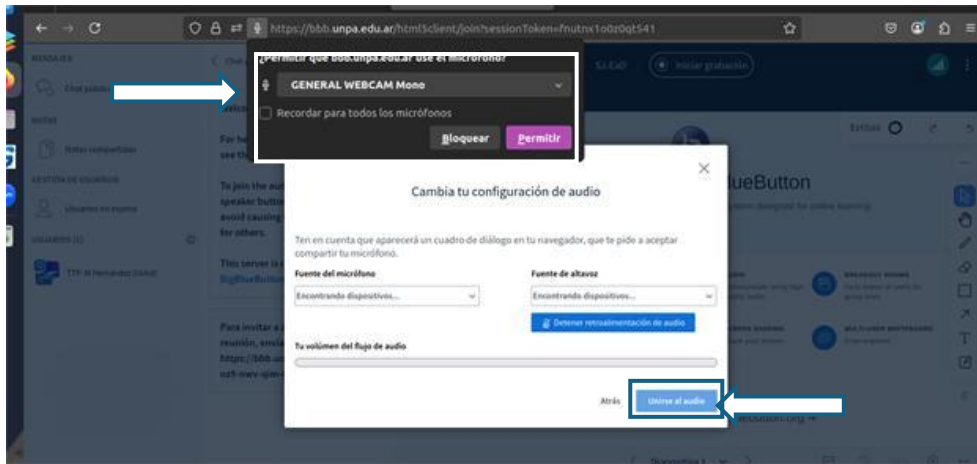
https://bbb.unpa.edu.ar/html5client/join?sessionToken=fnutnx1o0z0qt541

¿Permitir que bbb.unpa.edu.ar use el micrófono?

GENERAL WEBCAM Mono

Recordar para todos los micrófonos

Bloquear Permitir

MENSAJES

Chat público

NOTAS

Notas compartidas

GESTIÓN DE USUARIOS

Usuarios en espera

USUARIOS (1)

TTP: M Hernández (Usted)

Iniciar grabación

BlueButton

Cambia tu configuración de audio

Ten en cuenta que aparecerá un cuadro de diálogo en tu navegador, que te pide a aceptar compartir tu micrófono.

Fuente del micrófono

Encontrando dispositivos...

Fuente de altavoz

Encontrando dispositivos...

Detener retroalimentación de audio

Tu volumen del flujo de audio

Atrás

Unirse al audio

For he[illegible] see th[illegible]

To join the au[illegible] speaker butto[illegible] avoid causing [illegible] for others.

This server is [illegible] BigBlueButto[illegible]

Para invitar a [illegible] reunión, envía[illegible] https://bbb.u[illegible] ozf-nwv-ujm-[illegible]